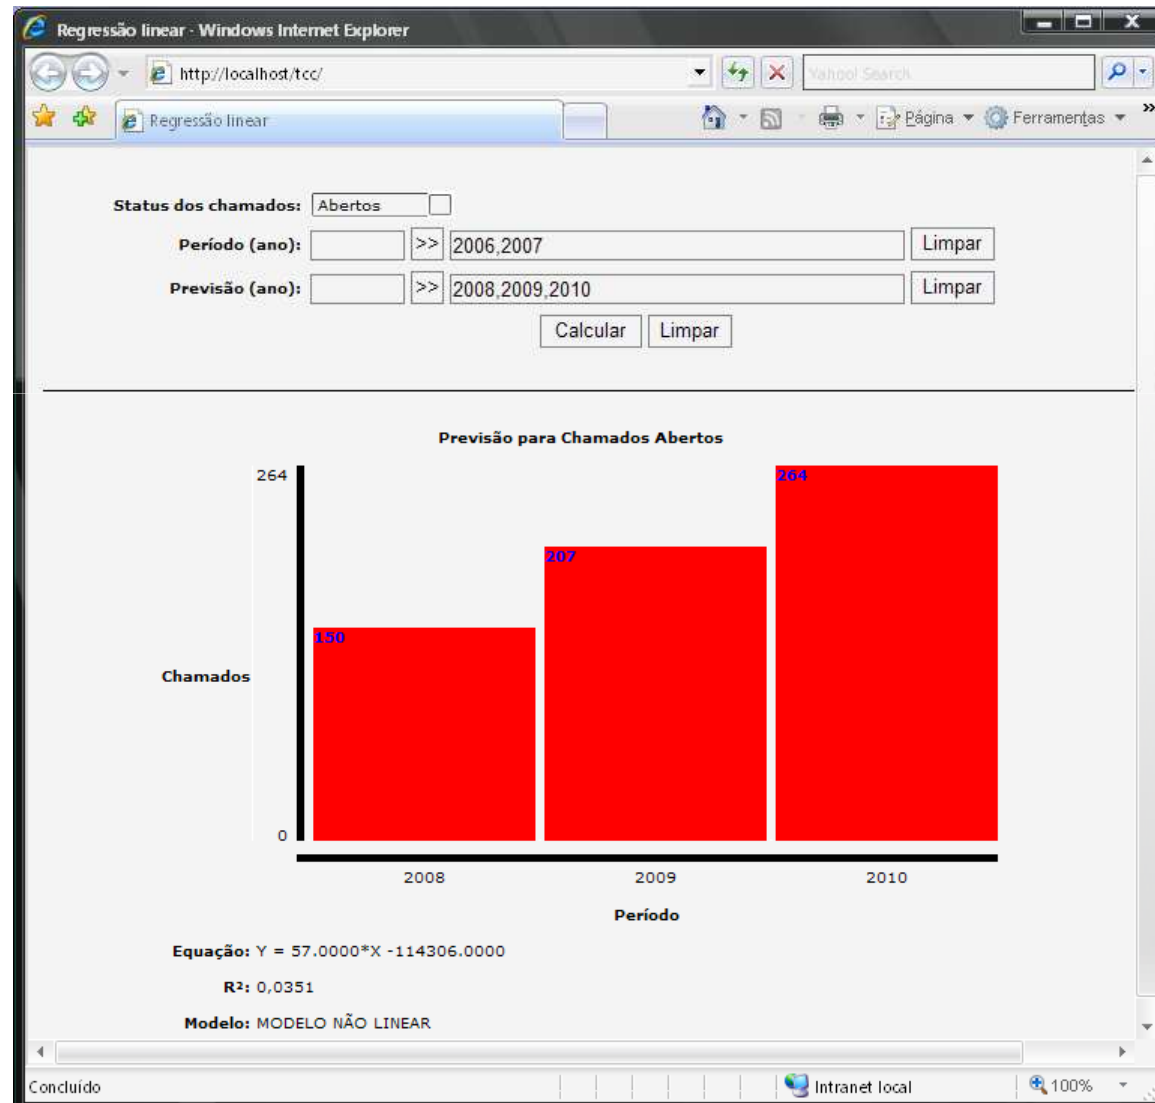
Regressão linear - Windows Internet Explorer

http://localhost/tcc/

Yahoo! Search

Regressão linear

Página Ferramentas

Status dos chamados: Abertos

Período (ano): >> 2006,2007 Limpar

Previsão (ano): >> 2008,2009,2010 Limpar

Calcular Limpar

Previsão para Chamados Abertos

264

Chamados

0

150

207

264

2008 2009 2010

Período

Equação: Y = 57.0000*X -114306.0000

R²: 0,0351

Modelo: MODELO NÃO LINEAR

Concluído

Intranet local

100%